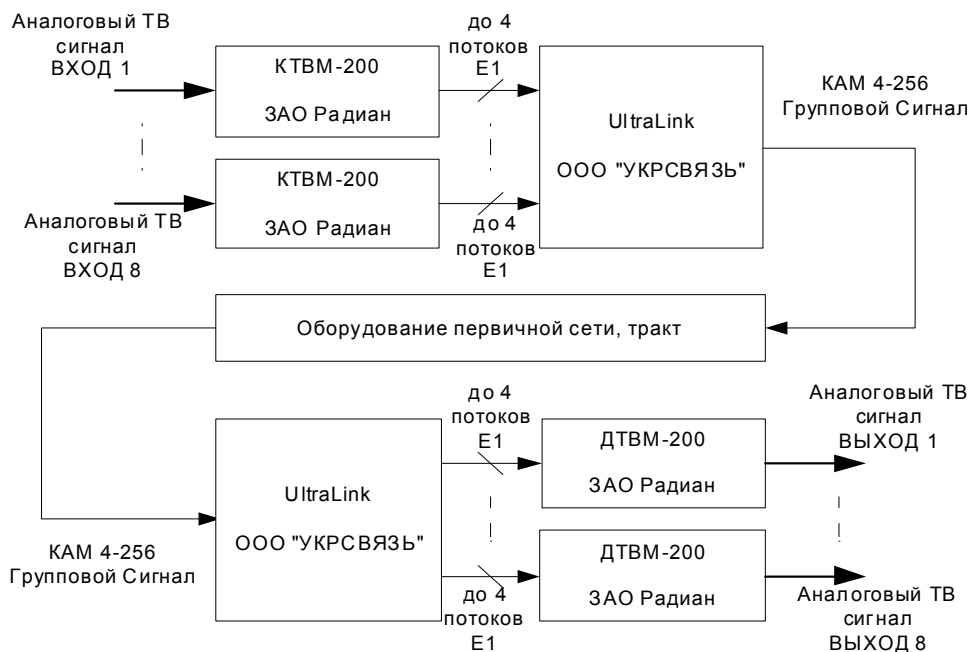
Аналоговый ТВ сигнал ВХОД 1

КТВМ-200

ЗАО Радиан

до 4 потоков Е1

UltraLink

ООО "УКРСВЯЗЬ"

КАМ 4-256 Групповой Сигнал

КТВМ-200

ЗАО Радиан

Аналоговый ТВ сигнал ВХОД 8

до 4 потоков Е1

Оборудование первичной сети, тракт

до 4 потоков Е1

Аналоговый ТВ сигнал ВЫХОД 1

ДТВМ-200

ЗАО Радиан

UltraLink

ООО "УКРСВЯЗЬ"

КАМ 4-256 Групповой Сигнал

ДТВМ-200

ЗАО Радиан

до 4 потоков Е1

Аналоговый ТВ сигнал ВЫХОД 8